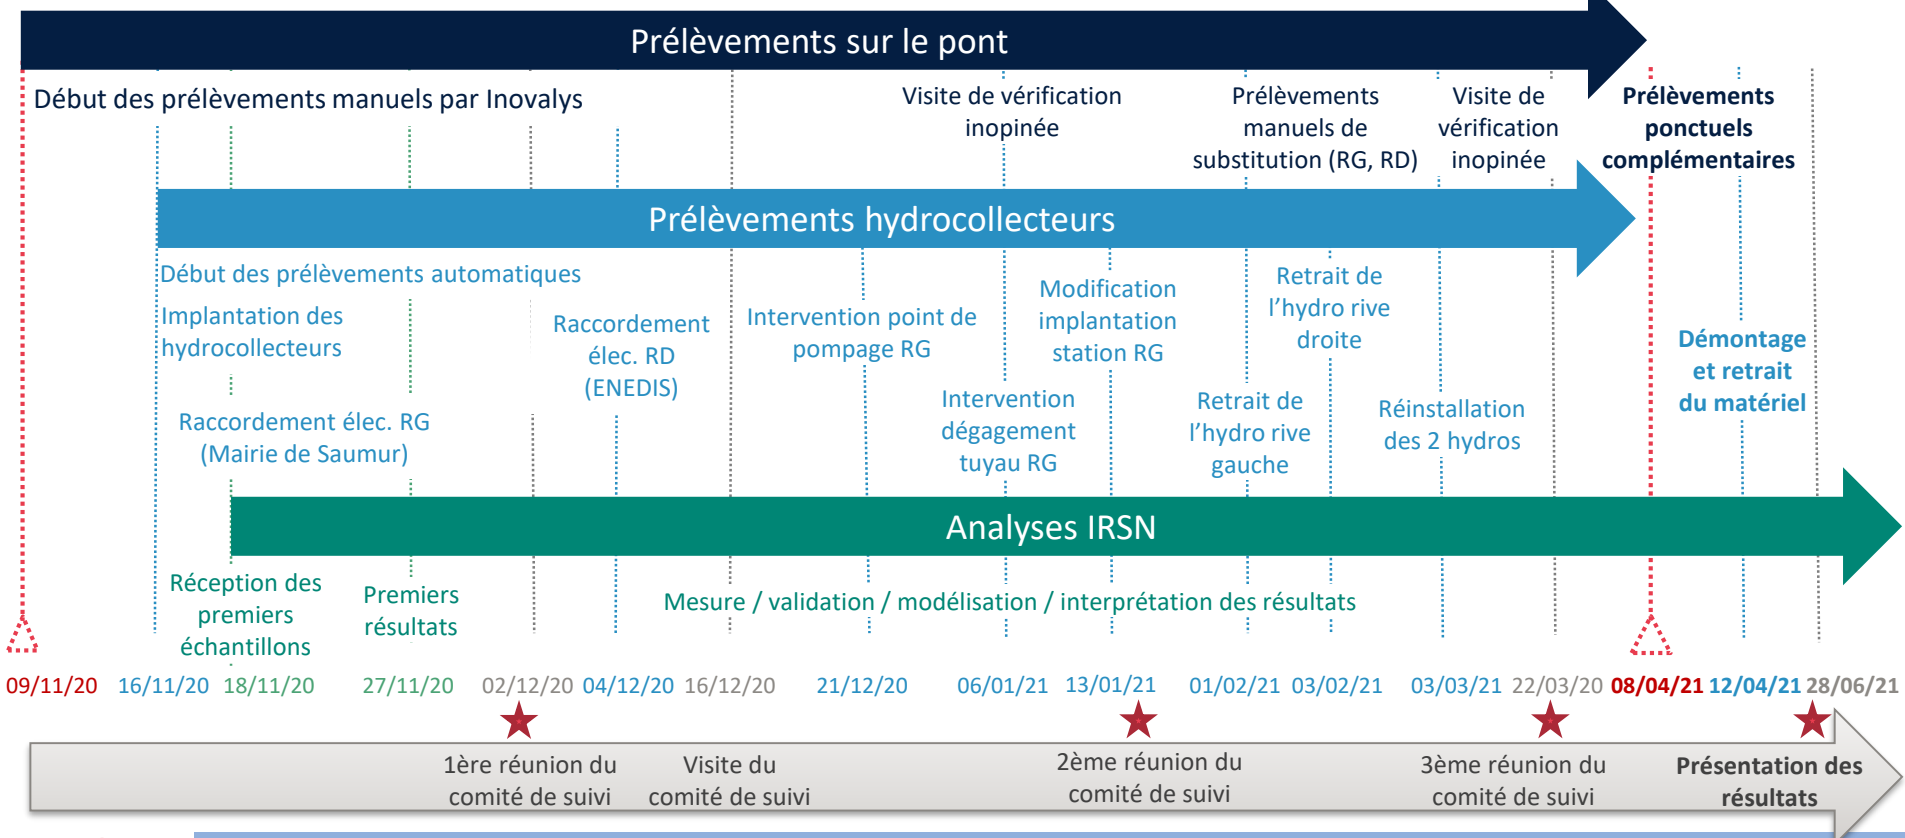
Prélèvements sur le pont

Début des prélèvements manuels par Inovalys

Visite de vérification inopinée

Prélèvements manuels de substitution (RG, RD)

Visite de vérification inopinée

Prélèvements ponctuels complémentaires

Prélèvements hydrocollecteurs

Début des prélèvements automatiques

Implantation des hydrocollecteurs

Raccordement élec. RD (ENEDIS)

Intervention point de pompage RG

Modification implantation station RG

Retrait de l'hydro rive droite

Démontage et retrait du matériel

Raccordement élec. RG (Mairie de Saumur)

Intervention dégagement tuyau RG

Retrait de l'hydro rive gauche

Réinstallation des 2 hydros

Analyses IRSN

Réception des premiers échantillons

Premiers résultats

Mesure / validation / modélisation / interprétation des résultats

09/11/20 16/11/20 18/11/20 27/11/20 02/12/20 04/12/20 16/12/20 21/12/20 06/01/21 13/01/21 01/02/21 03/02/21 03/03/21 22/03/20 08/04/21 12/04/21 28/06/21

1ère réunion du comité de suivi

Visite du comité de suivi

2ème réunion du comité de suivi

3ème réunion du comité de suivi

Présentation des résultats